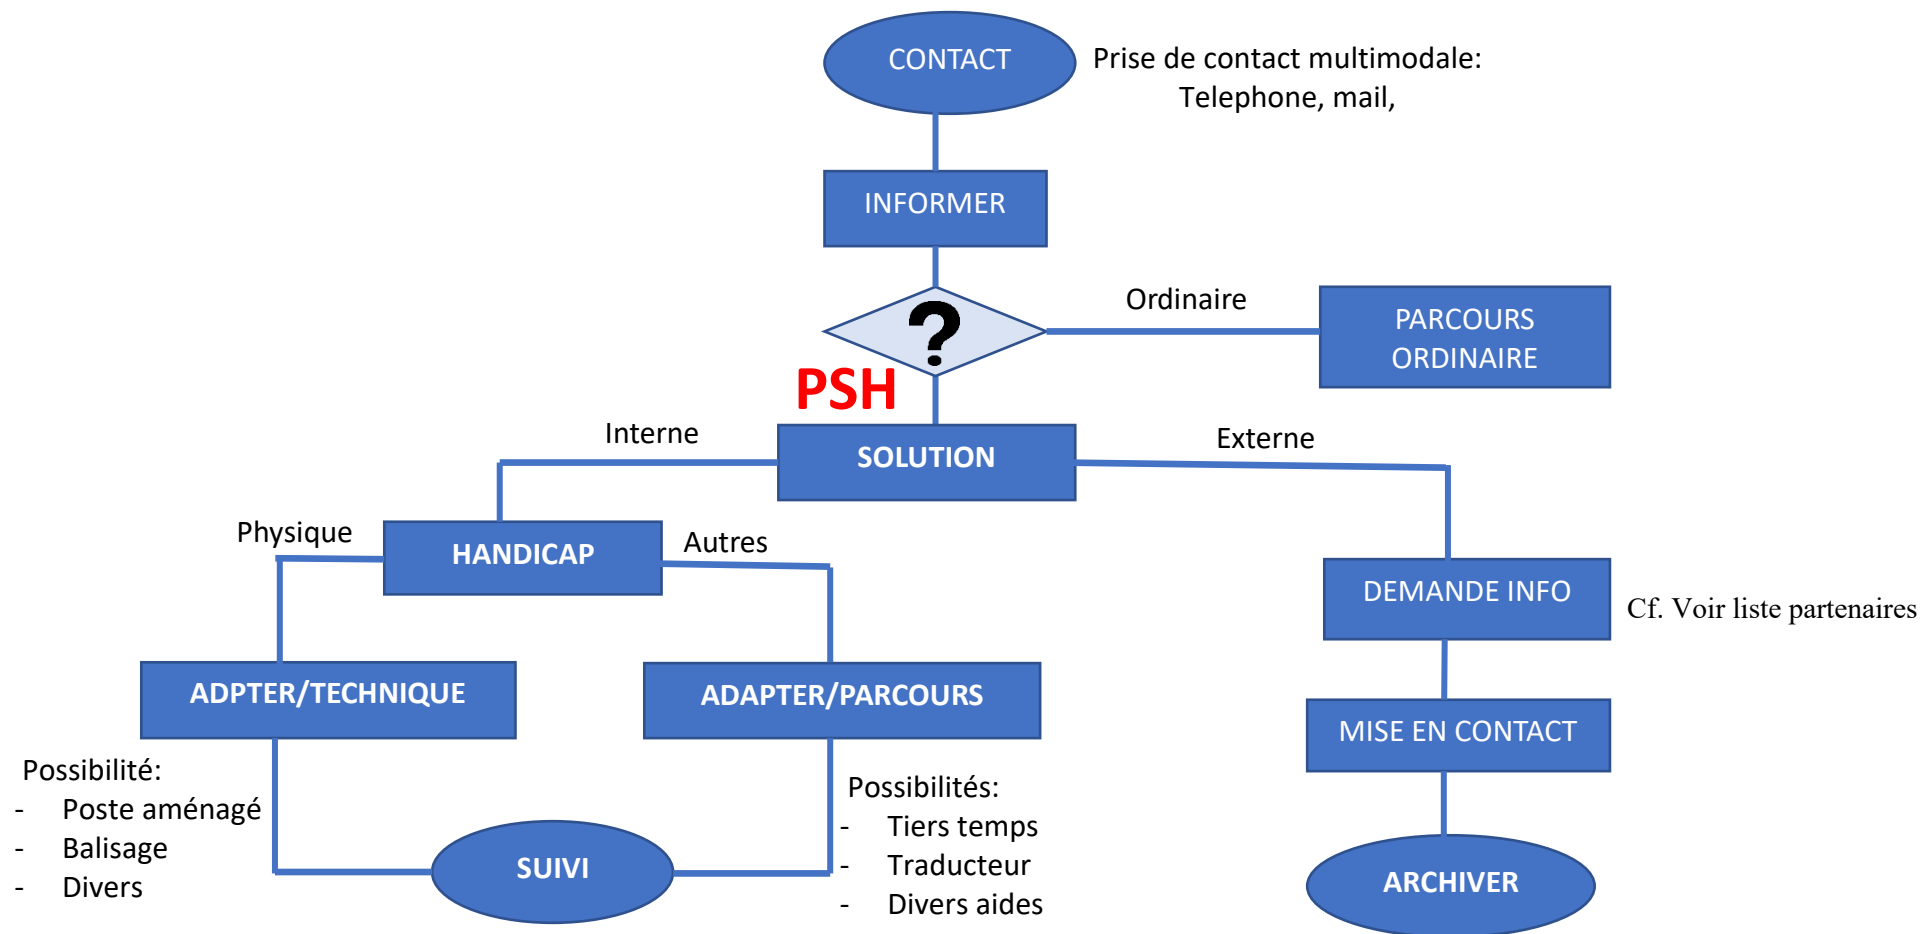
CONTACT

Prise de contact multimodale:
Telephone, mail,

INFORMER

?

Ordinaire

PARCOURS ORDINAIRE

PSH

Interne

SOLUTION

Externe

Physique

HANDICAP

Autres

DEMANDE INFO

Cf. Voir liste partenaires

ADPTER/TECHNIQUE

ADAPTER/PARCOURS

MISE EN CONTACT

Possibilité:
- Poste aménagé
- Balisage
- Divers

Possibilités:
- Tiers temps
- Traducteur
- Divers aides

SUIVI

ARCHIVER